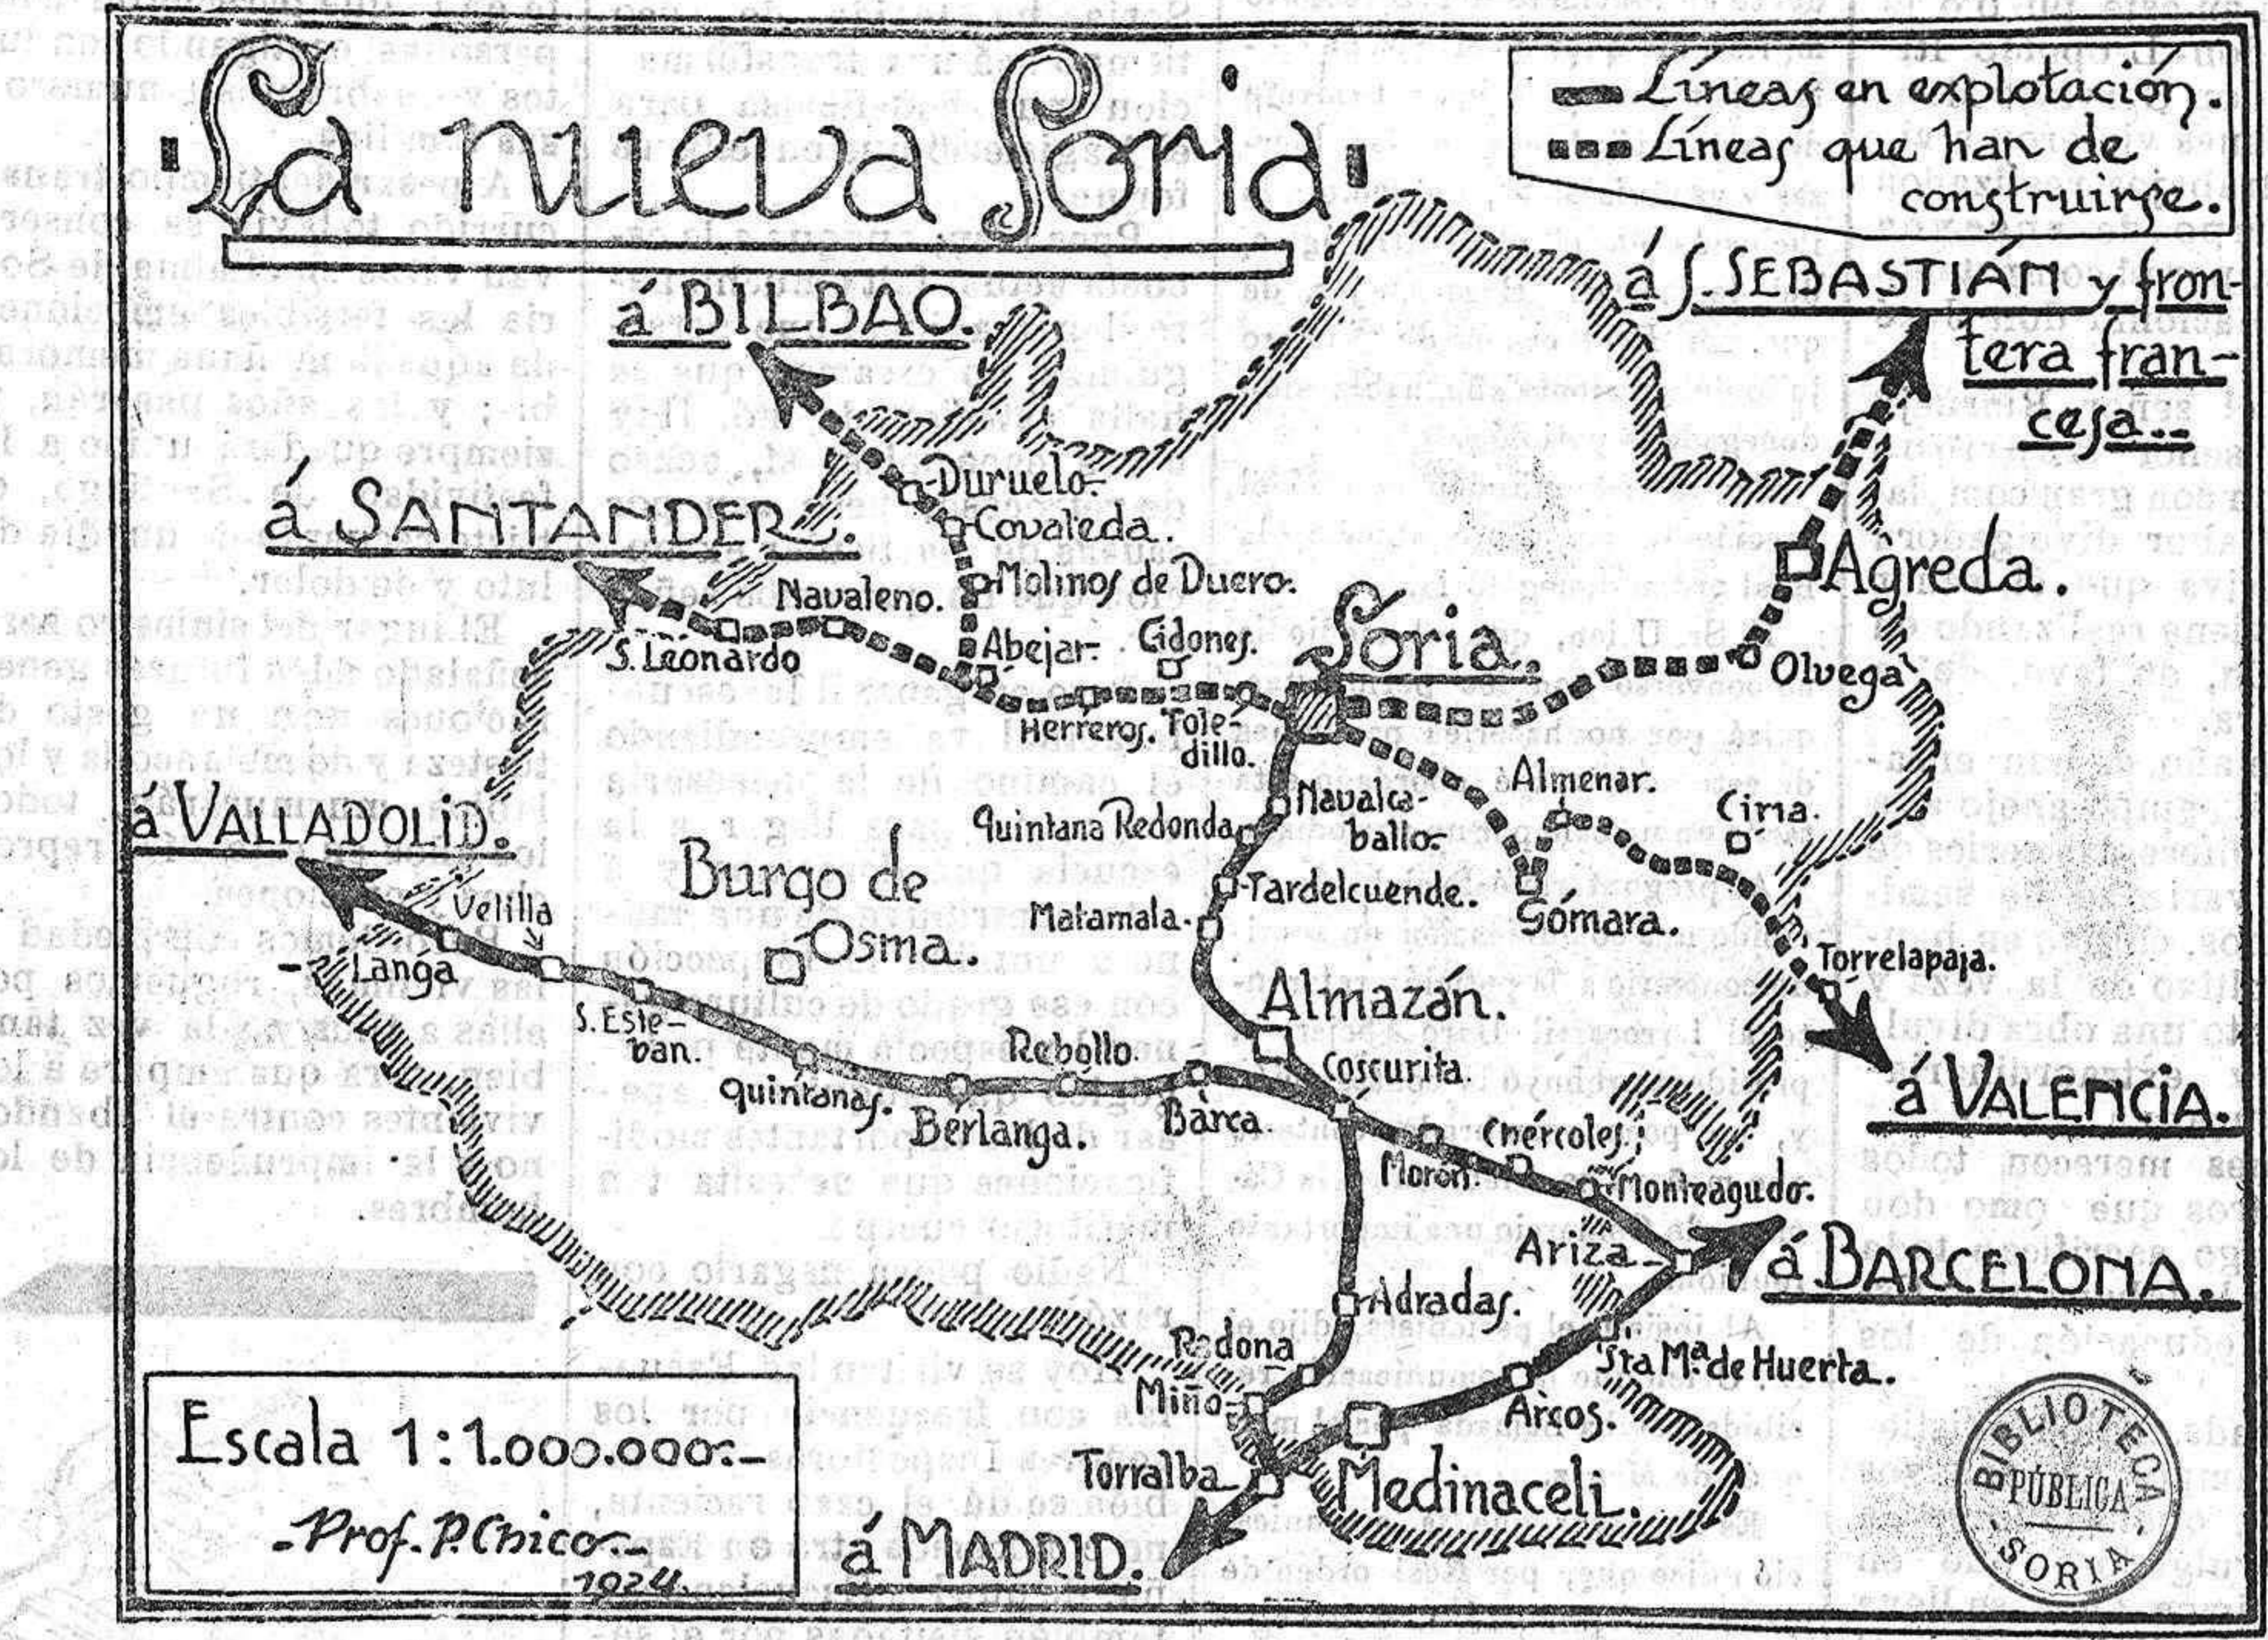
La nueva Soria

Líneas en explotación.
Líneas que han de construirse.

á BILBAO.

á S. SEBASTIÁN y frontera francesa.

á SANTANDER.

Duruelo.
Covaleda.
Molinos de Duero.
Navaleno.
Abejar.
Cidones.
S. Leonardo
Herreros.
Toledillo.
Soria.
Ágreda.
Olvega.
Almenar.
Ciria.
Navalcaballo.
Quintana Redonda
Tardelcuende.
Sómara.
Matamala.
Torrelapaja.
Burgo de Osma.

á VALLADOLID.

Velilla
Langa
S. EstebAn.
Quintanas.
Berlanga.
Rebollo
Barca.
Almazán.
Coscurita.
Morón.
Cnércoles.
Monteagudo.
Ariza.
Adradas.
Radona
Miño.
Sta. Mª de Huerta.
Arcos.
Torralba
Medinaceli.

á VALENCIA.

á BARCELONA.

á MADRID.

Escala 1:1.000.000.-

-Prof. P. Chico-
1924.

BIBLIOTECA PÚBLICA SORIA